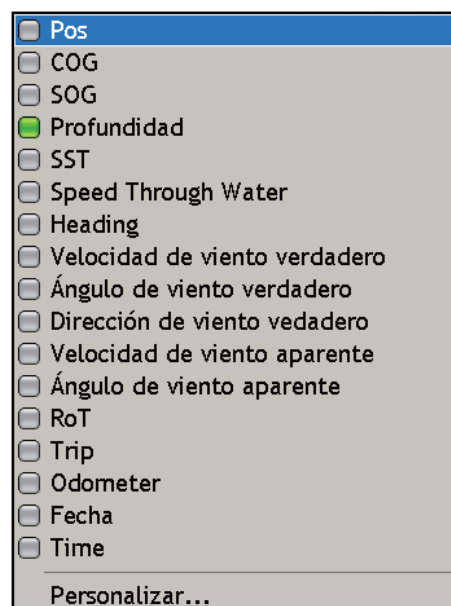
Pos
COG
SOG
Profundidad
SST
Speed Through Water
Heading
Velocidad de viento verdadero
Ángulo de viento verdadero
Dirección de viento vedadero
Velocidad de viento aparente
Ángulo de viento aparente
RoT
Trip
Odometer
Fecha
Time

Personalizar...